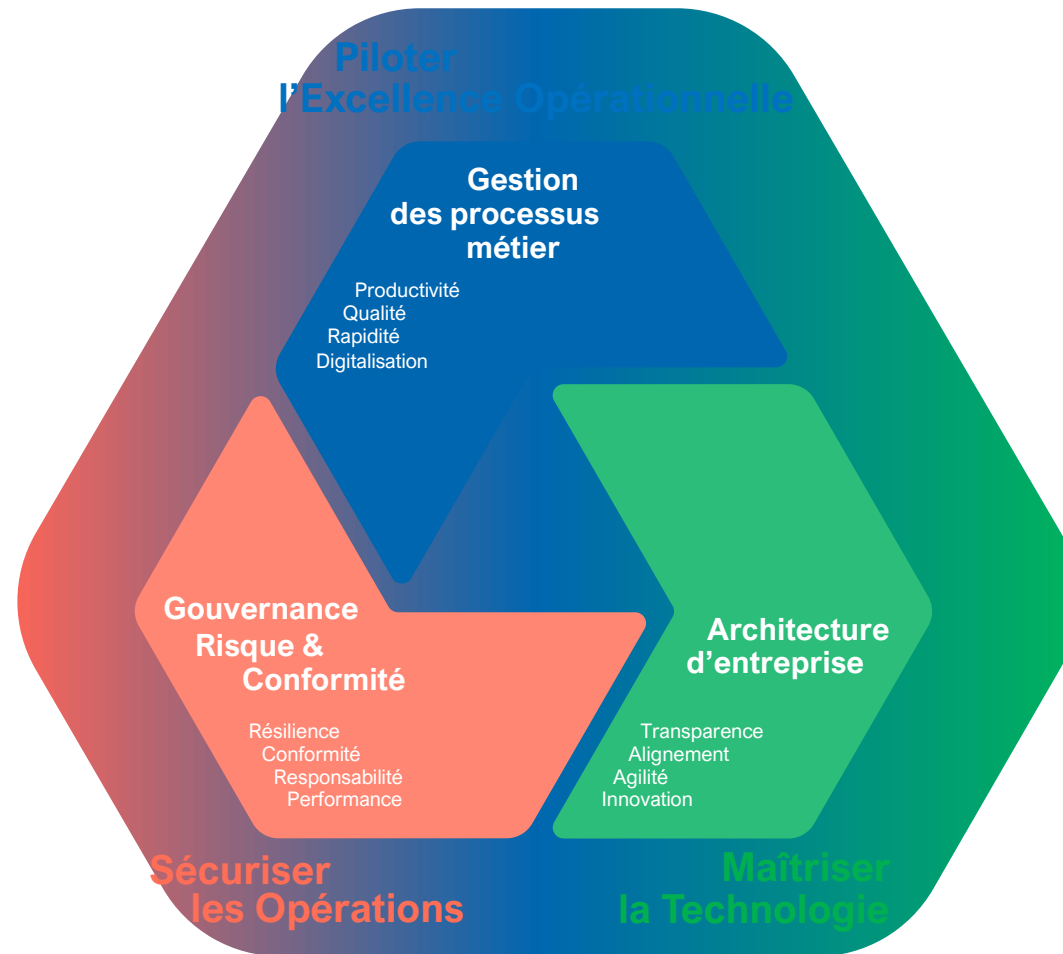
Piloter
l'Excellence Opérationnelle

Gestion
des processus
métier

Productivité
Qualité
Rapidité
Digitalisation

Gouvernance
Risque &
Conformité

Résilience
Conformité
Responsabilité
Performance

Architecture
d'entreprise

Transparence
Alignement
Agilité
Innovation

Sécuriser
les Opérations

Maîtriser
la Technologie